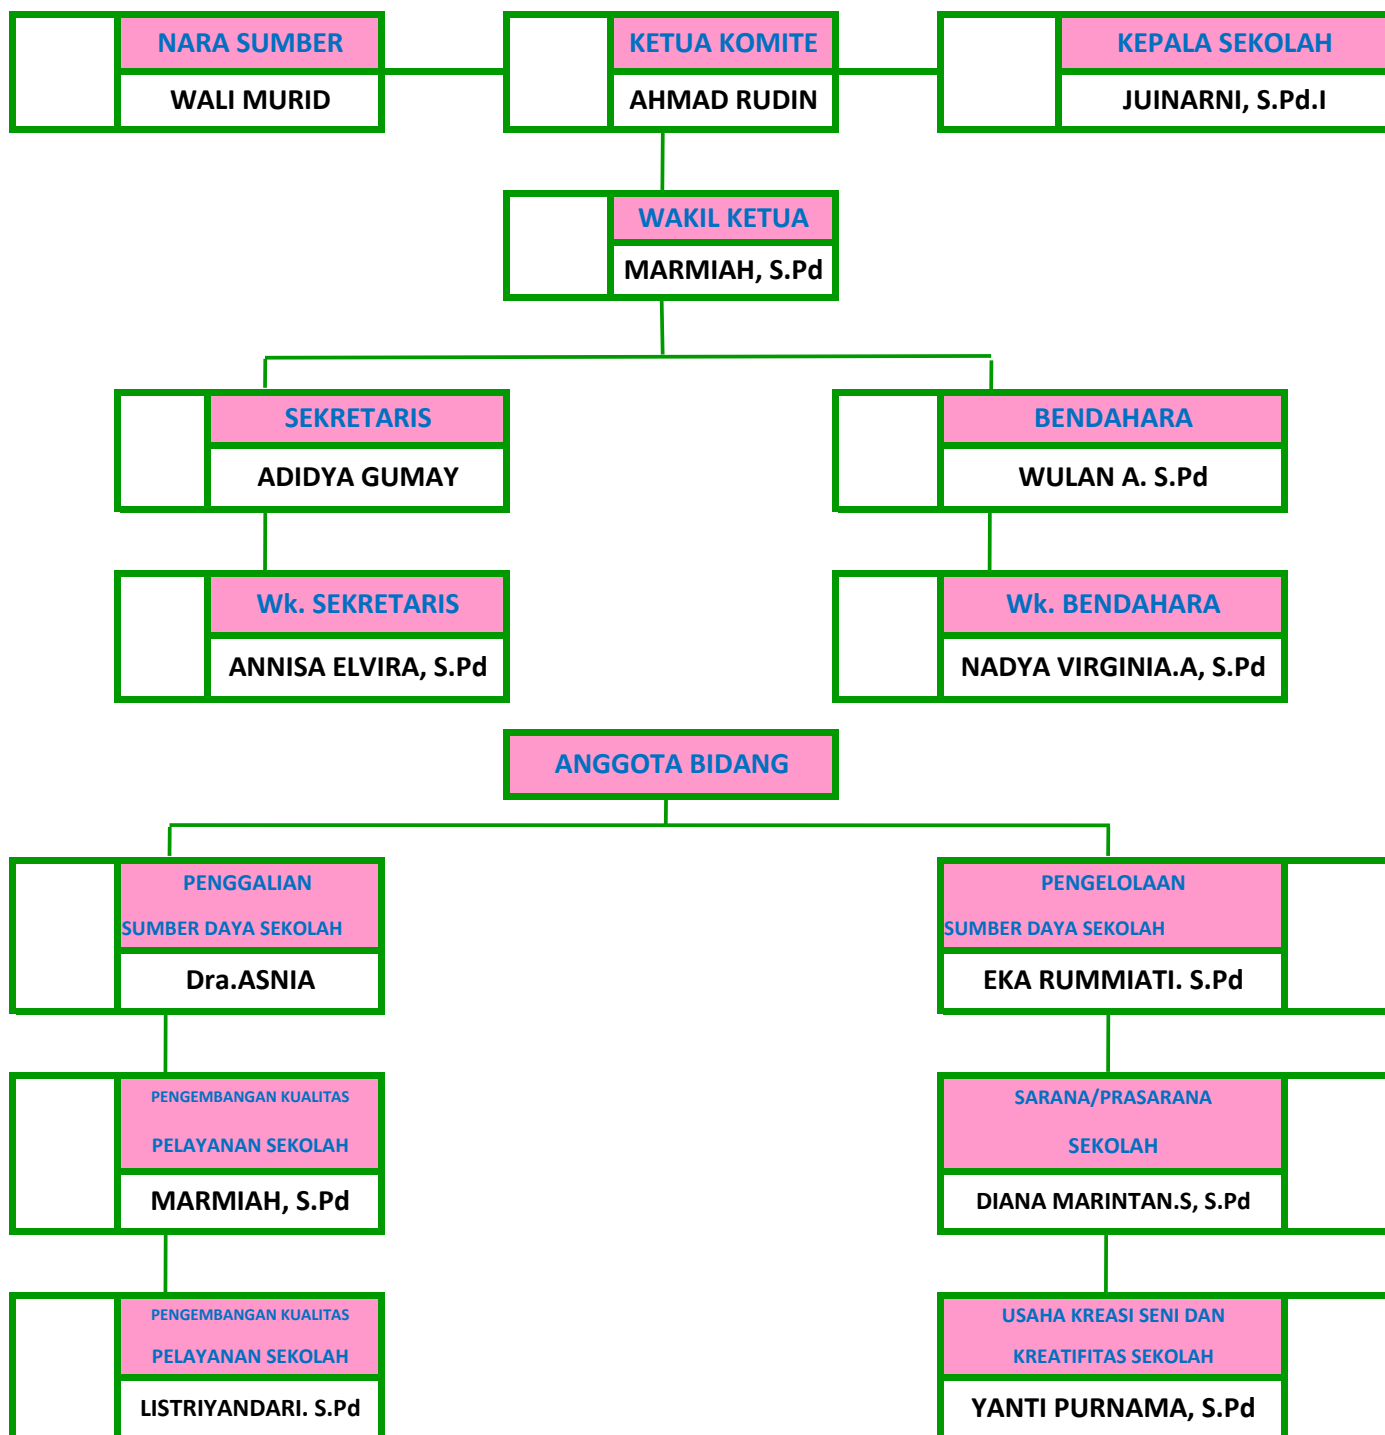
NARA SUMBER
WALI MURID

KETUA KOMITE
AHMAD RUDIN

KEPALA SEKOLAH
JUINARNI, S.Pd.I

WAKIL KETUA
MARMIAH, S.Pd

SEKRETARIS
ADIDYA GUMAY

BENDAHARA
WULAN A. S.Pd

Wk. SEKRETARIS
ANNISA ELVIRA, S.Pd

Wk. BENDAHARA
NADYA VIRGINIA.A, S.Pd

ANGGOTA BIDANG

PENGGALIAN SUMBER DAYA SEKOLAH
Dra.ASNIA

PENGELOLAAN SUMBER DAYA SEKOLAH
EKA RUMMIATI. S.Pd

PENGEMBANGAN KUALITAS PELAYANAN SEKOLAH
MARMIAH, S.Pd

SARANA/PRASARANA SEKOLAH
DIANA MARINTAN.S, S.Pd

PENGEMBANGAN KUALITAS PELAYANAN SEKOLAH
LISTRIYANDARI. S.Pd

USAHA KREASI SENI DAN KREATIFITAS SEKOLAH
YANTI PURNAMA, S.Pd